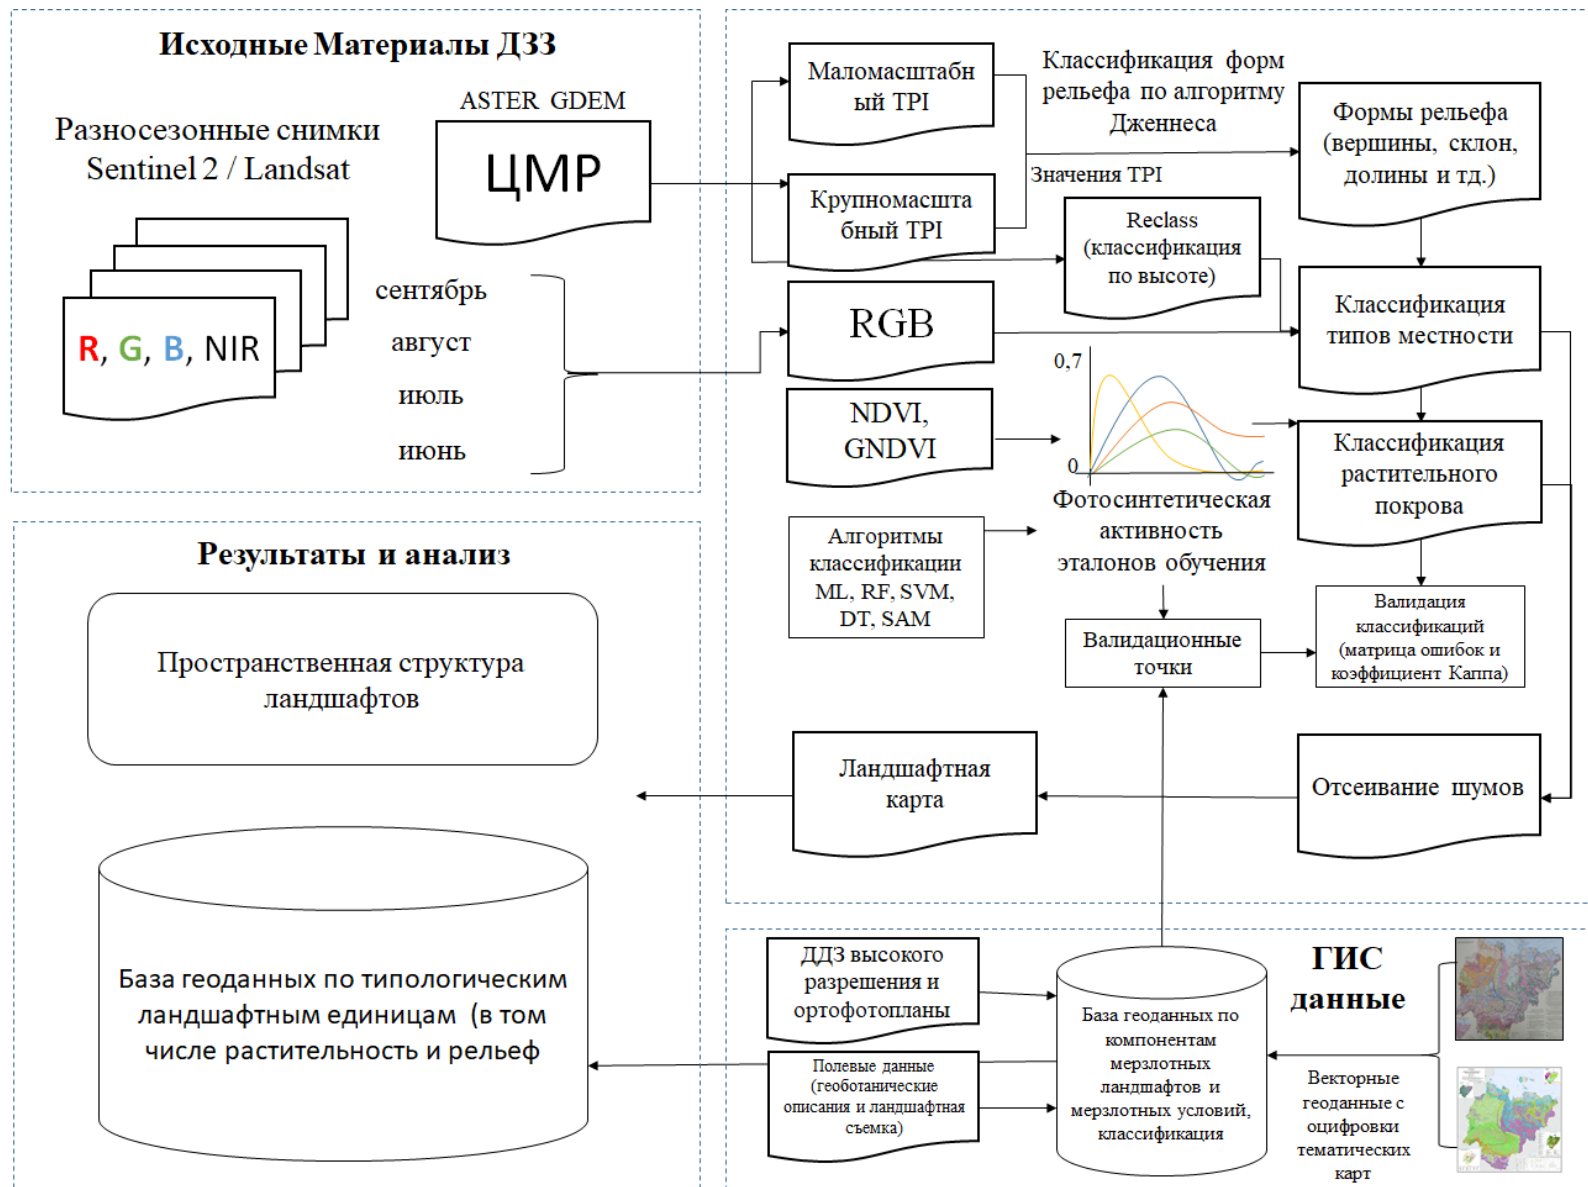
Исходные Материалы ДЗЗ

Разносезонные снимки Sentinel 2 / Landsat

ASTER GDEM

ЦМР

R, G, B, NIR

сентябрь

август

июль

июнь

Маломасштабный TPI

Крупномасштабный TPI

Классификация форм рельефа по алгоритму Дженнеса

Значения TPI

Формы рельефа (вершины, склон, долины и тд.)

Reclass (классификация по высоте)

RGB

Классификация типов местности

0,7

0

NDVI, GNDVI

Классификация растительного покрова

Фотосинтетическая активность эталонов обучения

Алгоритмы классификации ML, RF, SVM, DT, SAM

Валидационные точки

Валидация классификаций (матрица ошибок и коэффициент Каппа)

Результаты и анализ

Пространственная структура ландшафтов

Ландшафтная карта

Отсеивание шумов

База геоданных по типологическим ландшафтным единицам (в том числе растительность и рельеф

ДДЗ высокого разрешения и ортофотопланы

Полевые данные (геоботанические описания и ландшафтная съемка)

База геоданных по компонентам мерзлотных ландшафтов и мерзлотных условий, классификация

ГИС данные

Векторные геоданные с оцифровки тематических карт